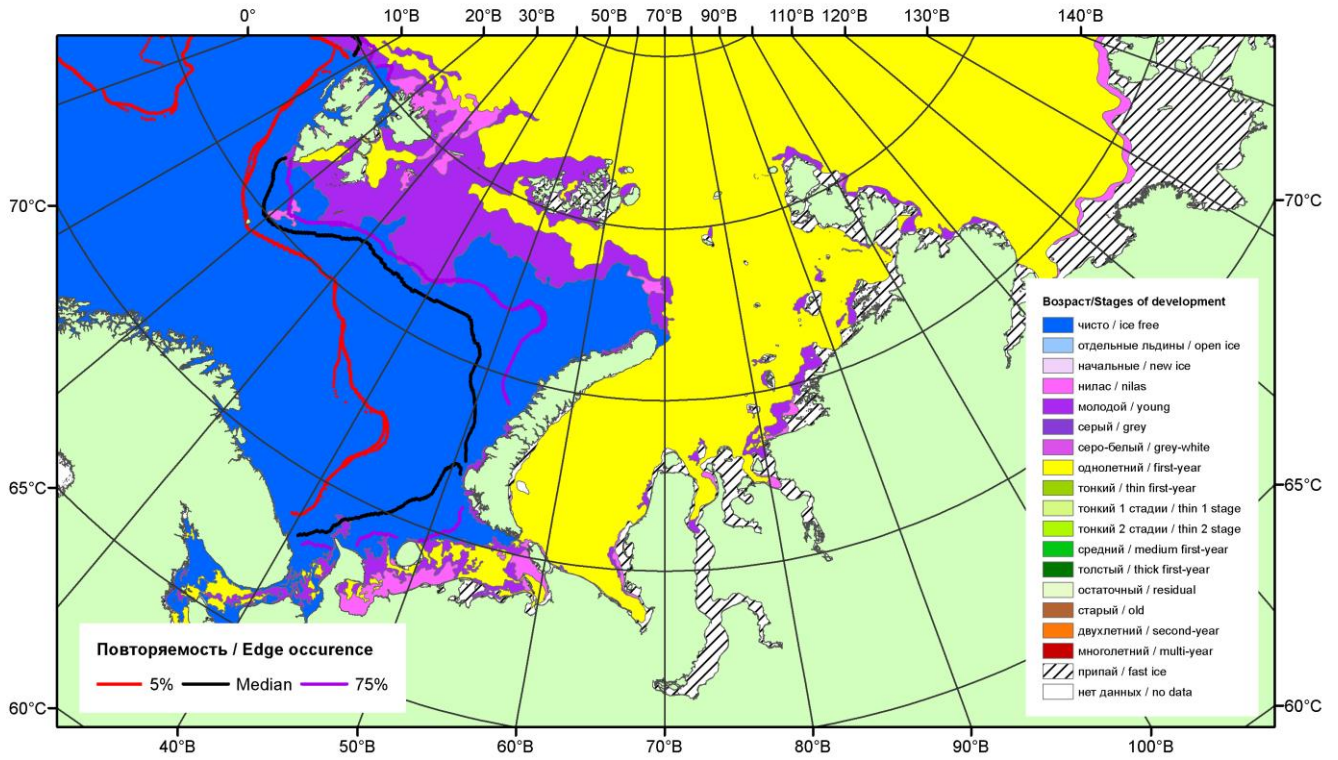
0° 10°В 20°В 30°В 50°В 70°В 90°В 110°В 120°В 130°В 140°В

70°С
65°С
60°С

70°С
65°С
60°С

40°В 50°В 60°В 70°В 80°В 90°В 100°В

Возраст/Stages of development
чисто / ice free
отдельные льдины / open ice
начальные / new ice
нилас / nilas
молодой / young
серый / grey
серо-белый / grey-white
однолетний / first-year
тонкий / thin first-year
тонкий 1 стадии / thin 1 stage
тонкий 2 стадии / thin 2 stage
средний / medium first-year
толстый / thick first-year
остаточный / residual
старый / old
двухлетний / second-year
многолетний / multi-year
припай / fast ice
нет данных / no data

Повторяемость / Edge occurence
5% Median 75%